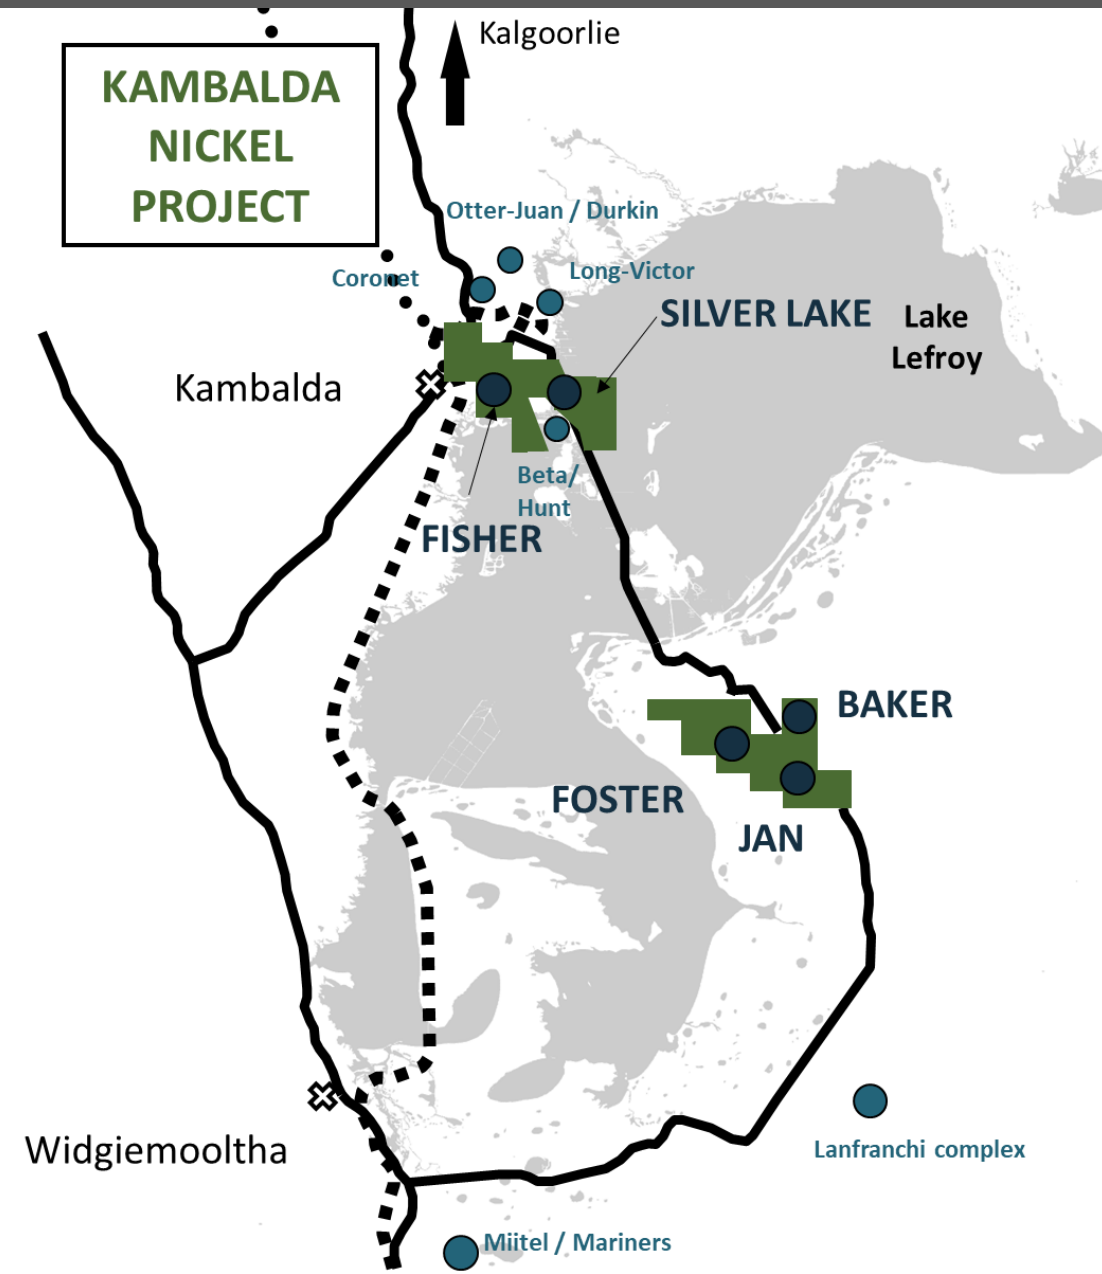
KAMBALDA NICKEL PROJECT

Kalgoorlie

Otter-Juan / Durkin

Coronet

Long-Victor

SILVER LAKE

Lake Lefroy

Kambalda

Beta/ Hunt

FISHER

BAKER

FOSTER

JAN

Widgiemooltha

Lanfranchi complex

Miitel / Mariners